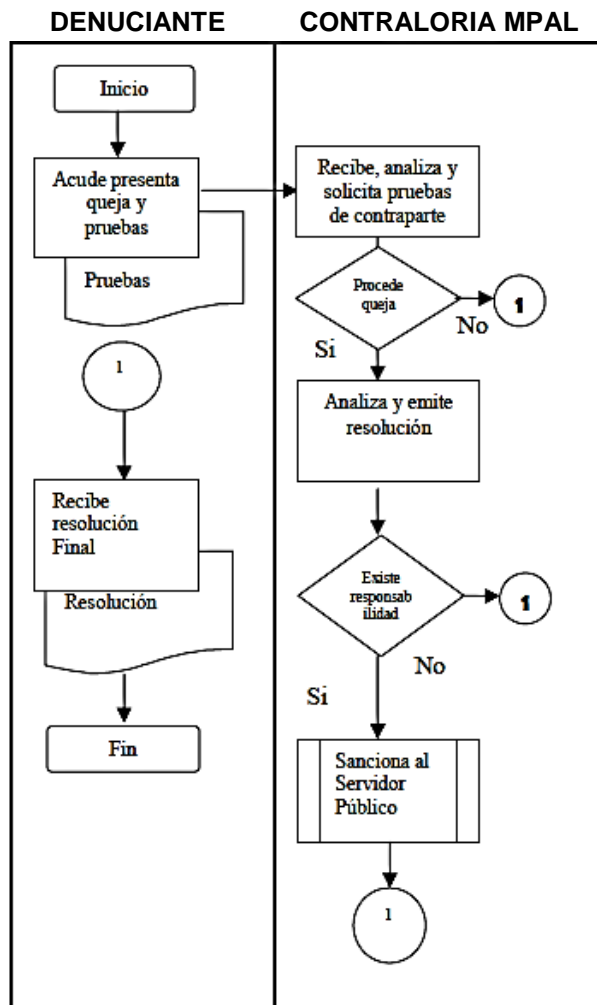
DENUNCIANTE

Inicio

Acude presenta queja y pruebas

Pruebas

1

Recibe resolución Final

Resolución

Fin

CONTRALORIA MPAL

Recibe, analiza y solicita pruebas de contraparte

Procede queja

No

1

Si

Analiza y emite resolución

Existe responsab ilidad

1

No

Si

Sanciona al Servidor Público

1